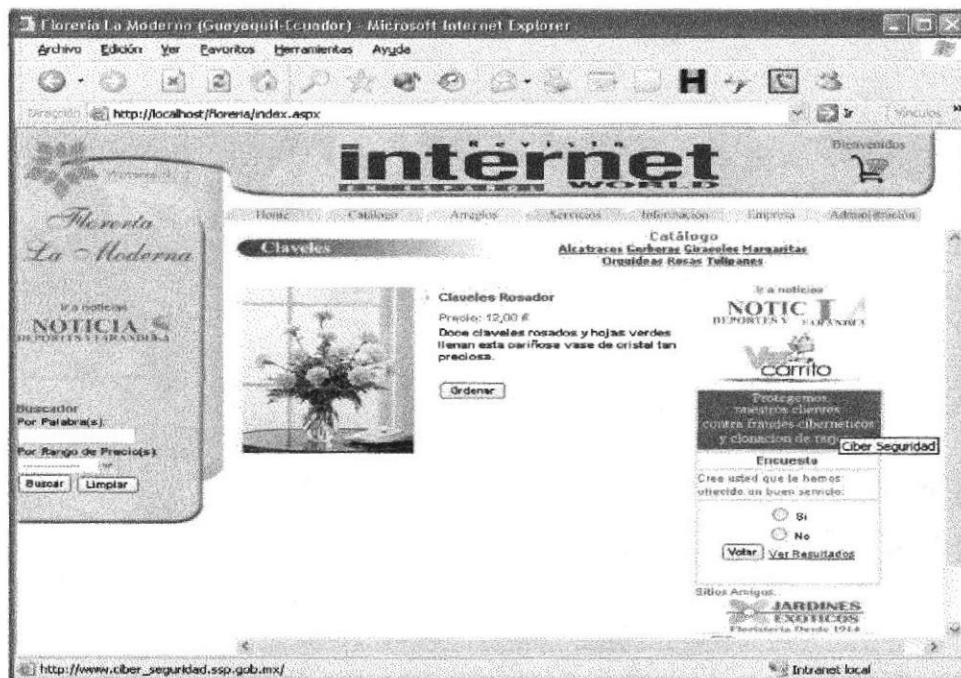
Floreria La Moderna (Guayaquil-Ecuador) - Microsoft Internet Explorer

Archivo Edición Ver Favoritos Herramientas Ayuda

Dirección http://localhost/floreria/index.aspx

Vínculos

Revista internet EN ESPAÑOL WORLD

Bienvenidos

Floreria La Moderna

Home Catalogo Arreglos Servicios Información Empresa Administración

Claveles

Catálogo
Alcatraces Gerberas Girasoles Margaritas
Orquideas Rosas Tulipanes

Ir a noticias
NOTICIAS
DEPORTES Y FARANDULA

Buscador
Por Palabra(s):
Por Rango de Precio($):
Buscar Limpiar

Claveles Rosados
Precio: 12,00 €
Doce claveles rosados y hojas verdes llenan esta cariñosa vase de cristal tan preciosa.

Ordenar

Ir a noticias
NOTICIAS
DEPORTES Y FARANDULA

Ver carrito

Protegemos nuestros clientes contra fraudes cibernéticos y clonacion de tarj

Ciber Seguridad

Encuesta
Cree usted que le hemos ofrecido un buen servicio:
Si
No
Votar Ver Resultados

Sitios Amigos
JARDINES EXOTICOS
Floristeria Desde 1914

http://www.ciber_seguridad.ssp.gob.mx/

Intranet local